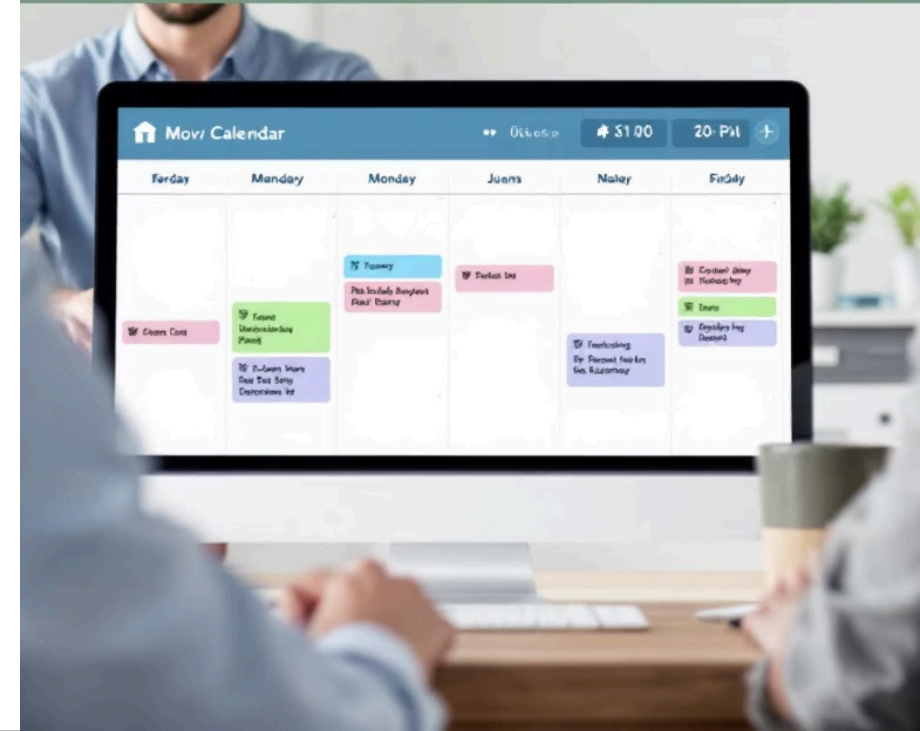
Movi Calendar

Otbesp

$1.00

20 PM

Ferday

Manday

Monday

Juans

Naley

Fridy

Fuxory

Pia Sndaly Bngsed Bout Esamy

Ferlon Ins

Cosrant Bivy Tieonay Ivy

Esre

Cepilry Ivy Desned

Cleam Cons

Fenar Dusdoundsy Pang

Folsam Isom Sais Trat Sexy Cenorsons Ivs

Fenforsing Fierosnt Sairlen Sits Rloomay